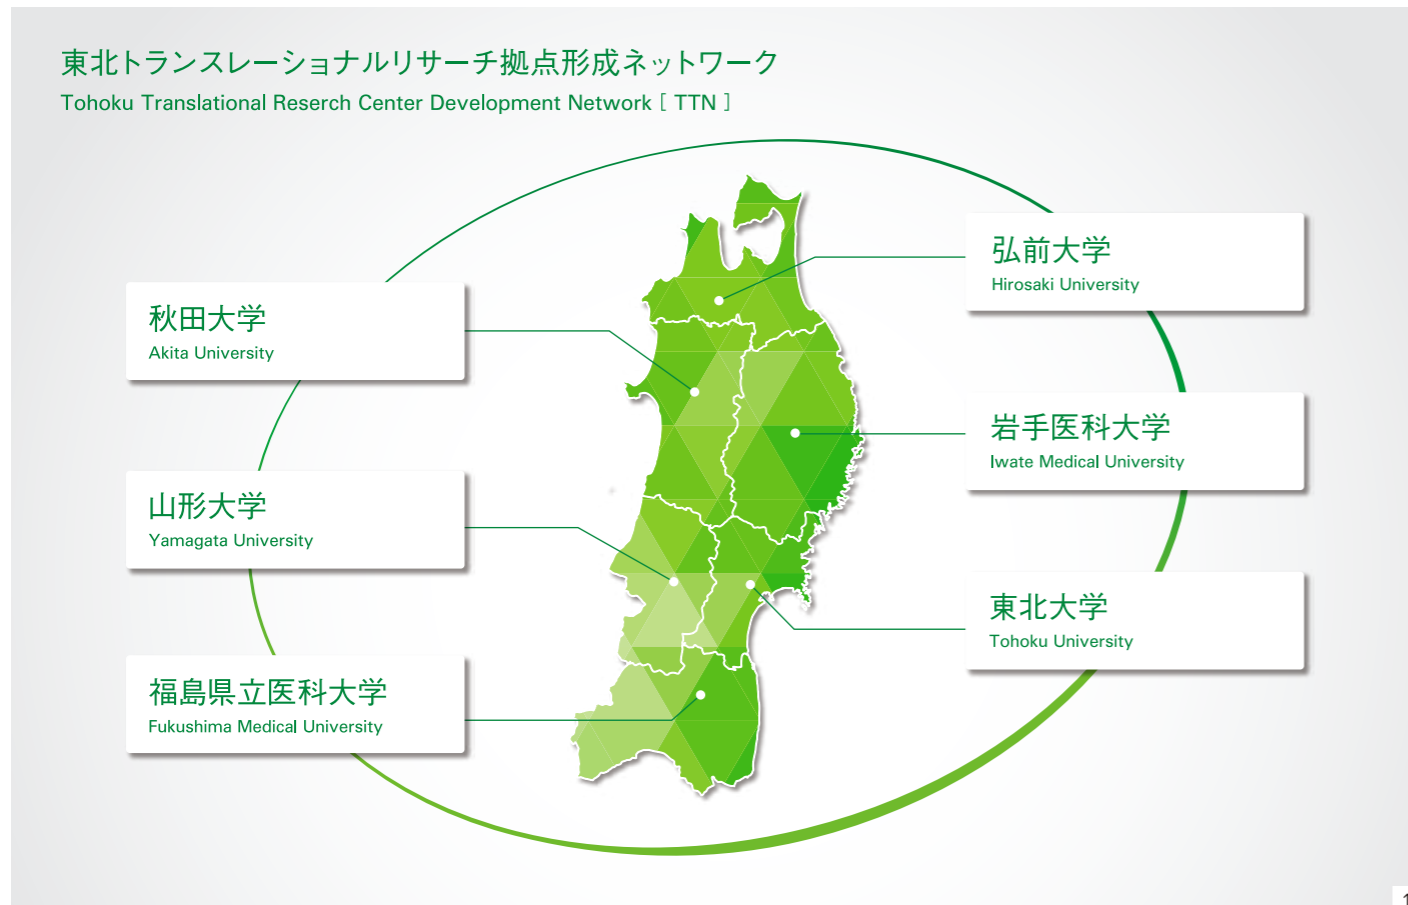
東北トランスレーショナルリサーチ拠点形成ネットワーク
Tohoku Translational Reserch Center Development Network [ TTN ]

弘前大学
Hirosaki University

秋田大学
Akita University

岩手医科大学
Iwate Medical University

山形大学
Yamagata University

東北大学
Tohoku University

福島県立医科大学
Fukushima Medical University

1